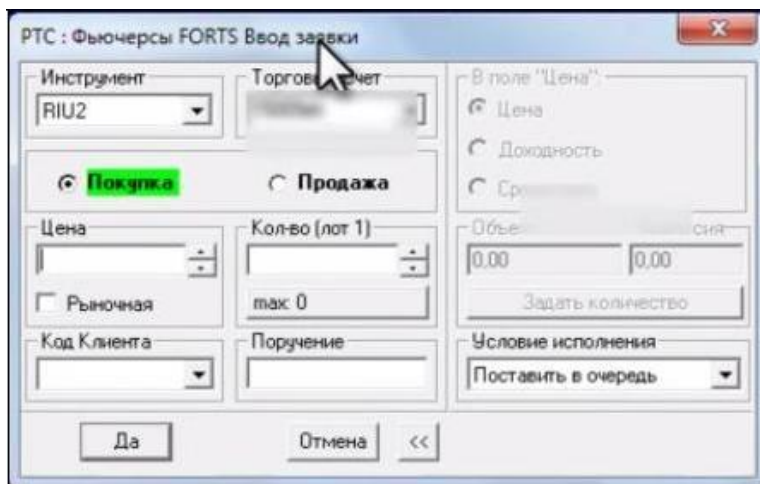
РТС : Фьючерсы FORTS Ввод заявки

Инструмент
RIU2

Торговый счет
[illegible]

В поле "Цена":
Цена
Доходность
Ср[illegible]

Покупка
Продажа

Цена

Рыночная

Кол-во (лот 1)

max 0

Объе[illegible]сия
0,00
0,00
Задать количество

Код Клиента

Поручение

Условие исполнения
Поставить в очередь

Да
Отмена
<<